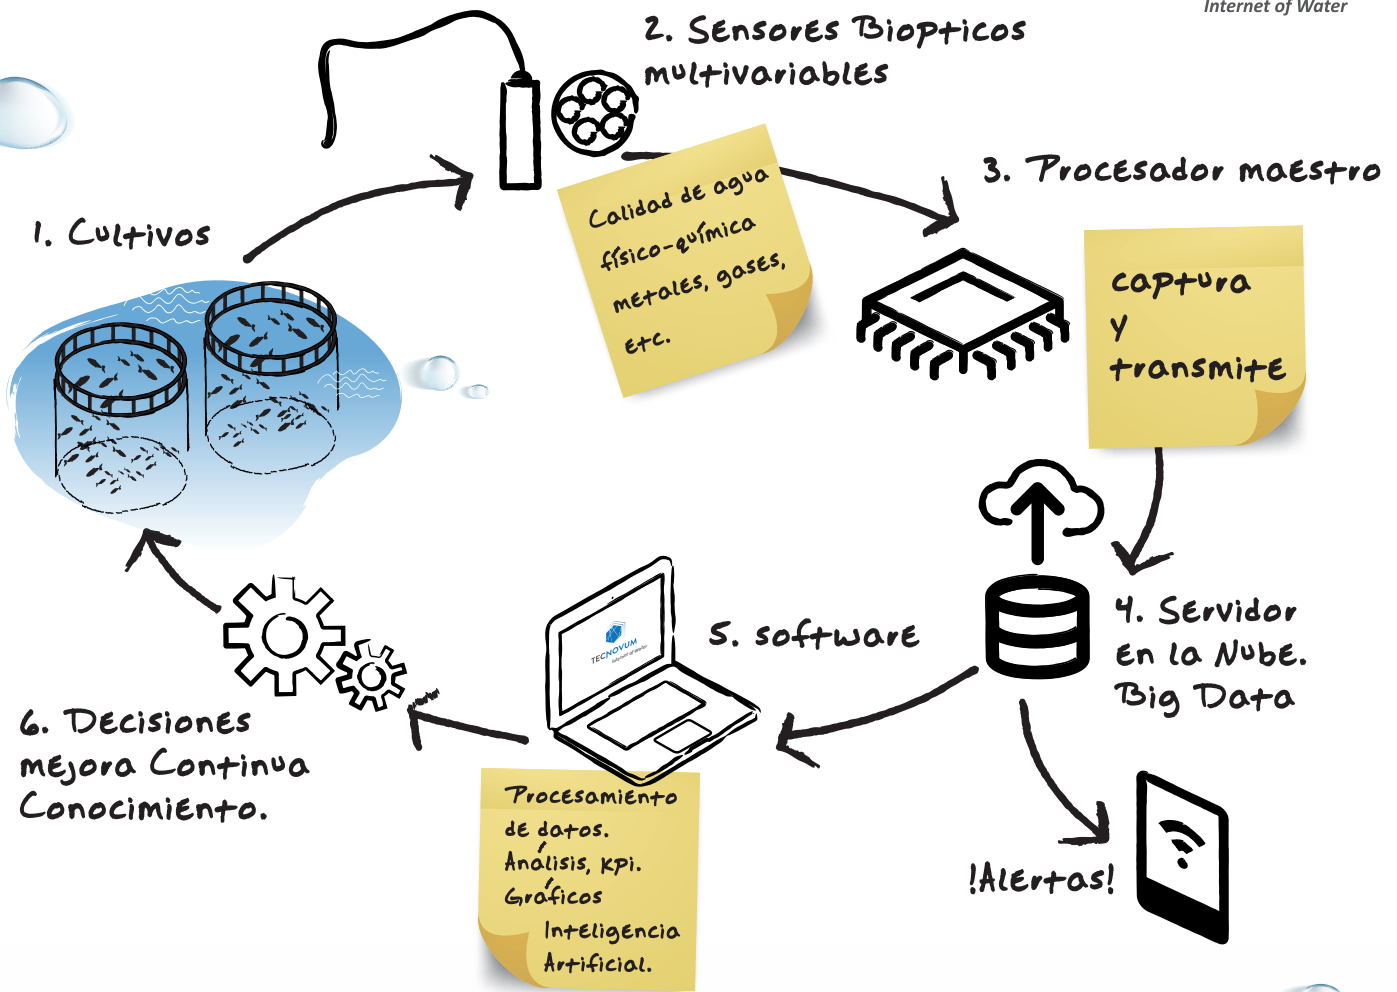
Internet of Water

2. Sensores Biopticos multivariables

Calidad de agua físico-química metales, gases, etc.

3. Procesador maestro

captura y transmite

1. Cultivos

4. Servidor En la Nube. Big Data

5. software

TECNOVUM Internet of Water

6. Decisiones mejora Continua Conocimiento.

Procesamiento de datos. Análisis, kpi. Gráficos Inteligencia Artificial.

!Alertas!